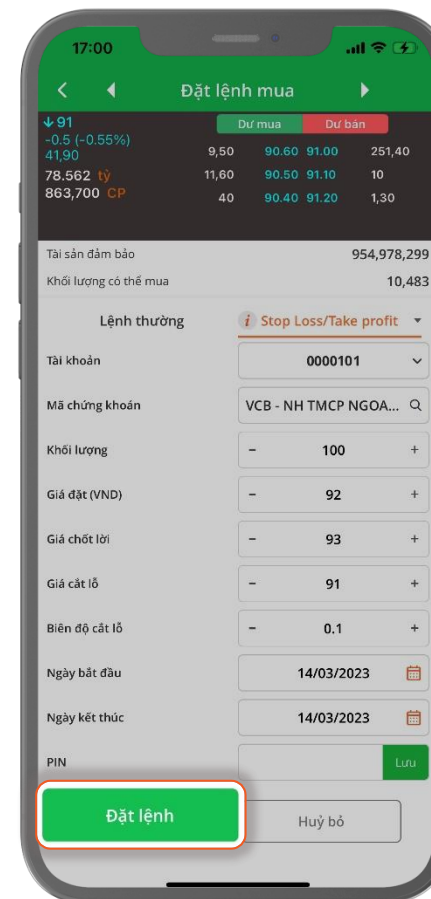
17:00

Đặt lệnh mua

↓91
-0.5 (-0.55%)
41,90
78.562 tỷ
863,700 CP

| | Dư mua | Dư bán | |
|---|---|---|---|
| 9,50 | 90.60 | 91.00 | 251,40 |
| 11,60 | 90.50 | 91.10 | 10 |
| 40 | 90.40 | 91.20 | 1,30 |

Tài sản đảm bảo 954,978,299
Khối lượng có thể mua 10,483

Lệnh thường
Stop Loss/Take profit

Tài khoản 0000101
Mã chứng khoán VCB - NH TMCP NGOA...
Khối lượng − 100 +
Giá đặt (VND) − 92 +
Giá chốt lời − 93 +
Giá cắt lỗ − 91 +
Biên độ cắt lỗ − 0.1 +
Ngày bắt đầu 14/03/2023
Ngày kết thúc 14/03/2023
PIN
Lưu

Đặt lệnh
Huỷ bỏ